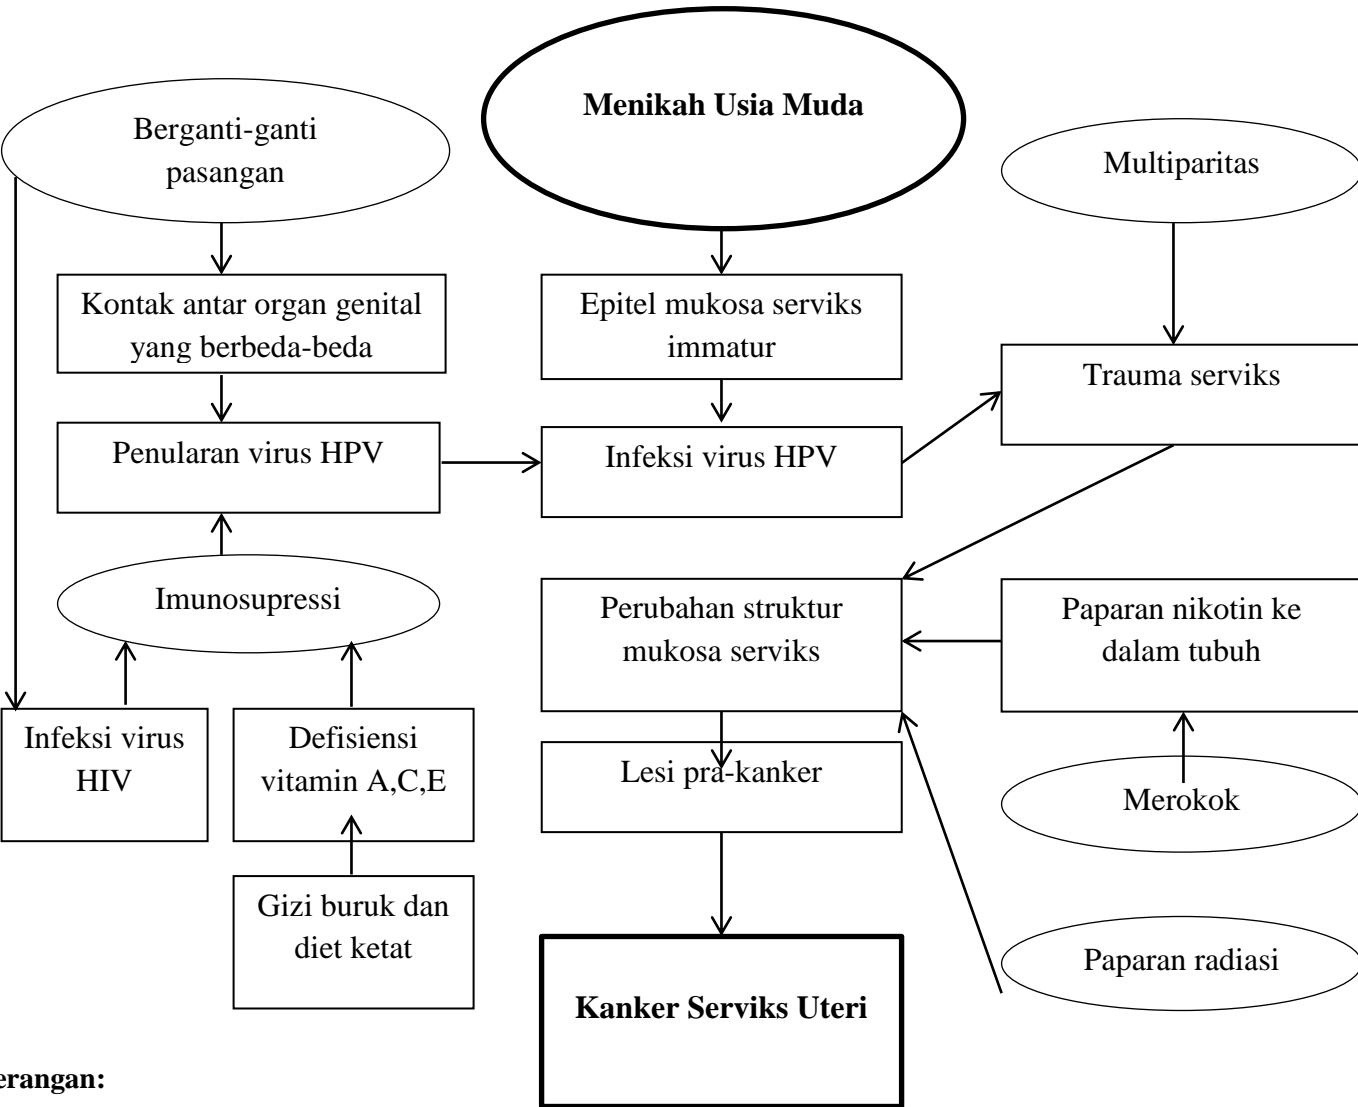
Berganti-ganti pasangan

Menikah Usia Muda

Multiparitas

Kontak antar organ genital yang berbeda-beda

Epitel mukosa serviks immatur

Trauma serviks

Penularan virus HPV

Infeksi virus HPV

Imunosupressi

Perubahan struktur mukosa serviks

Paparan nikotin ke dalam tubuh

Infeksi virus HIV

Defisiensi vitamin A,C,E

Lesi pra-kanker

Merokok

Gizi buruk dan diet ketat

Paparan radiasi

Kanker Serviks Uteri

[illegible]erangan: